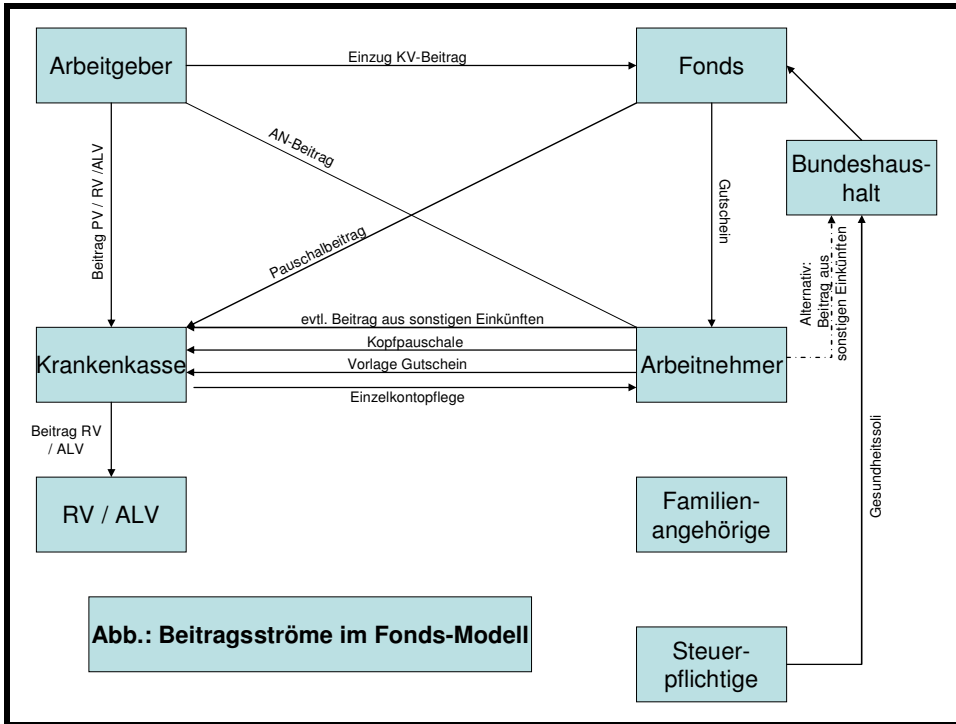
Arbeitgeber

Einzug KV-Beitrag

Fonds

AN-Beitrag

Beitrag PV / RV / ALV

Pauschalbeitrag

Gutschein

Bundeshaushalt

Alternativ: Beitrag aus sonstigen Einkünften

evtl. Beitrag aus sonstigen Einkünften

Kopfpauschale

Vorlage Gutschein

Einzelkontopflege

Krankenkasse

Arbeitnehmer

Beitrag RV / ALV

Gesundheitssoli

RV / ALV

Familienangehörige

Abb.: Beitragsströme im Fonds-Modell

Steuerpflichtige